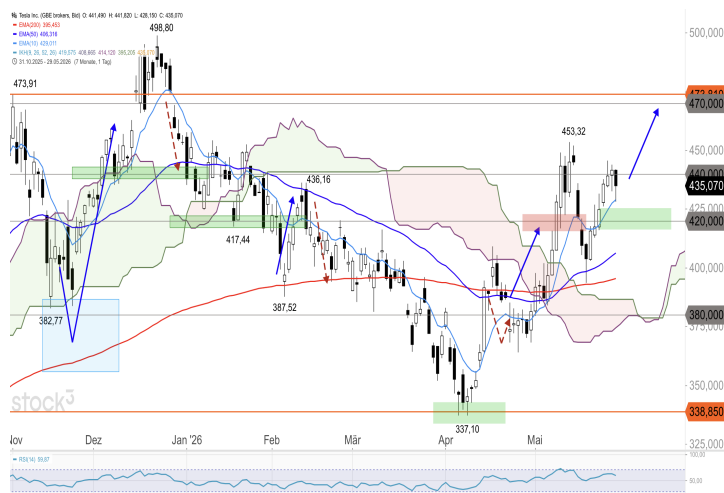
Tesla Inc. (GBE brokers, Bid) O: 441,490 H: 441,820 L: 428,150 C: 438,070
EMA(200) 395,453
EMA(50) 406,316
EMA(10) 429,011
Ichi(9, 26, 52, 26) 419,570 408,665 414,120 395,205 438,070
31.10.2025 - 29.05.2026 (7 Monate, 1 Tag)

498,80
473,91
453,32
436,16
417,44
387,52
382,77
337,10

500,000
473,810
470,000
450,000
440,000
435,070
420,000
400,000
380,000
375,000
350,000
338,850
325,000

stock3

Nov
Dez
Jan '26
Feb
Mär
Apr
Mai

RSI(14) 59,67
100,00
50,00